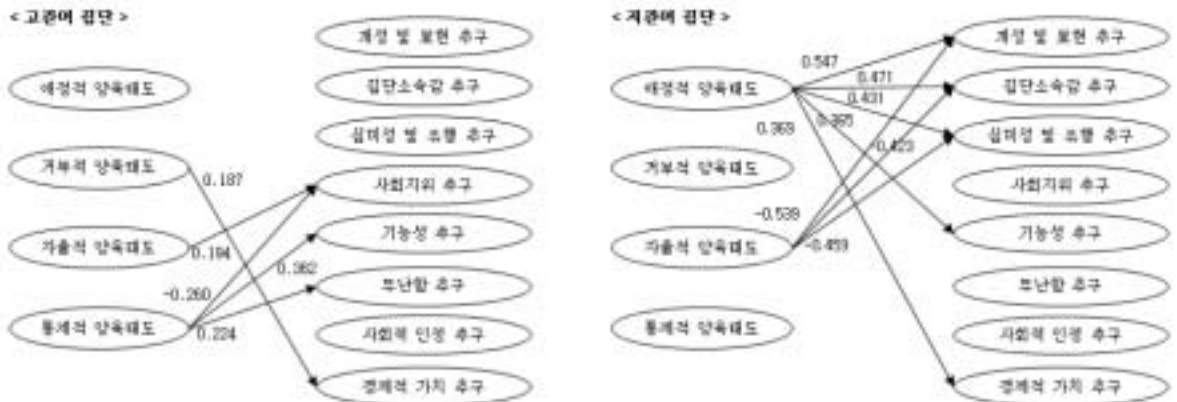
< 고관여 집단 >

개성 및 보현 추구

애정적 양육태도

집단소속감 추구

심미성 및 유행 추구

거부적 양육태도

0.187

사회지위 추구

자율적 양육태도

0.194

기능성 추구

0.382

-0.260

통제적 양육태도

0.224

무난함 추구

사회적 인정 추구

경제적 가치 추구

< 저관여 집단 >

개성 및 보현 추구

0.547

0.471

애정적 양육태도

집단소속감 추구

0.431

0.363

0.385

심미성 및 유행 추구

0.423

거부적 양육태도

사회지위 추구

-0.539

기능성 추구

자율적 양육태도

-0.459

무난함 추구

통제적 양육태도

사회적 인정 추구

경제적 가치 추구